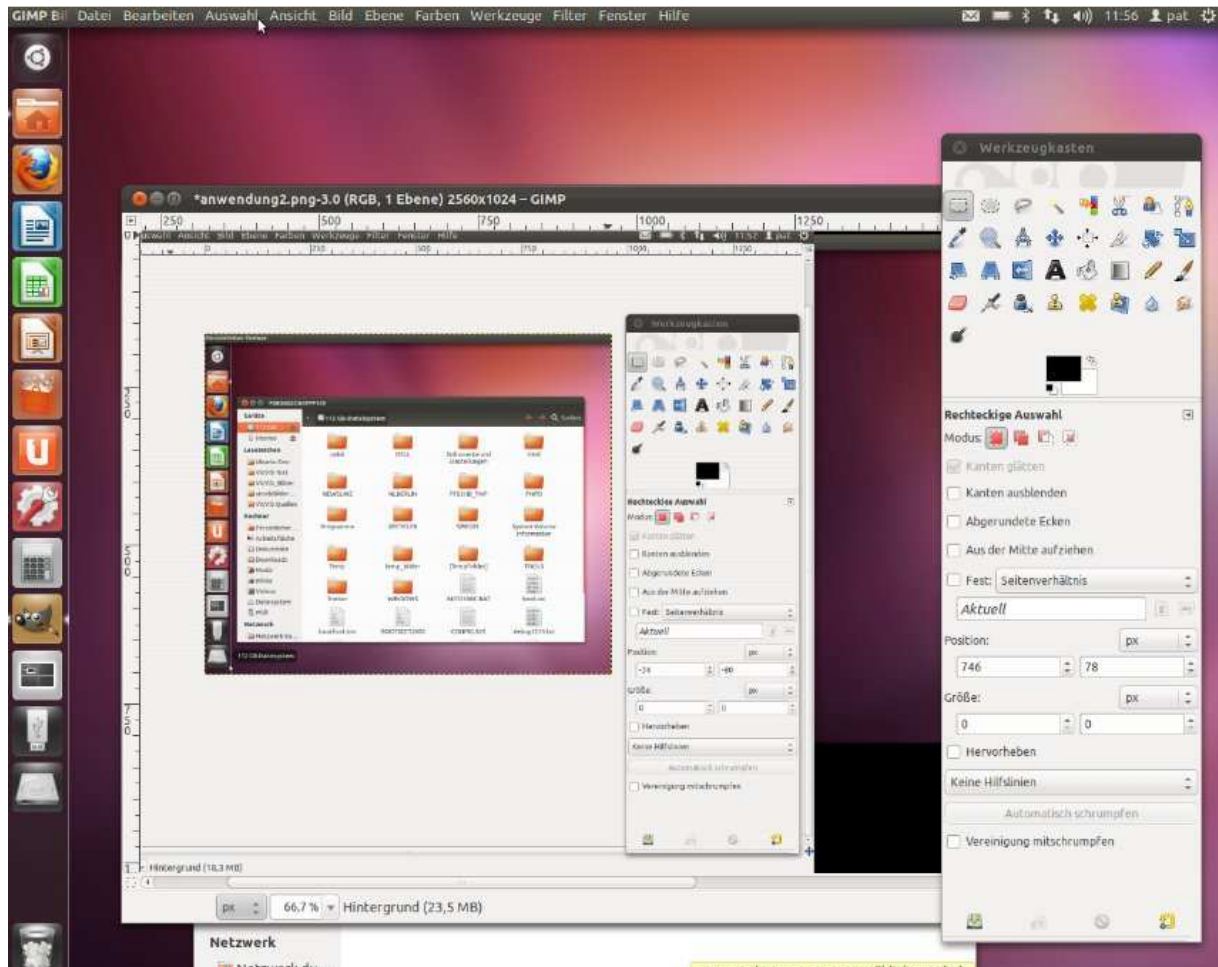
GIMP Bi Datei Bearbeiten Auswahl Ansicht Bild Ebene Farben Werkzeuge Filter Fenster Hilfe

11:56 pat

*anwendung2.png-3.0 (RGB, 1 Ebene) 2560x1024 – GIMP

250 500 750 1000 1250

Werkzeugkasten

Rechteckige Auswahl

Modus:

Kanten glätten

Kanten ausblenden

Abgerundete Ecken

Aus der Mitte aufziehen

Fest: Seitenverhältnis

Aktuell

Position: px

746 78

Größe: px

0 0

Hervorheben

Keine Hilfslinien

Automatisch schrumpfen

Vereinigung mitschrumpfen

Hintergrund (18,3 MB)

px 66,7 % Hintergrund (23,5 MB)

Netzwerk